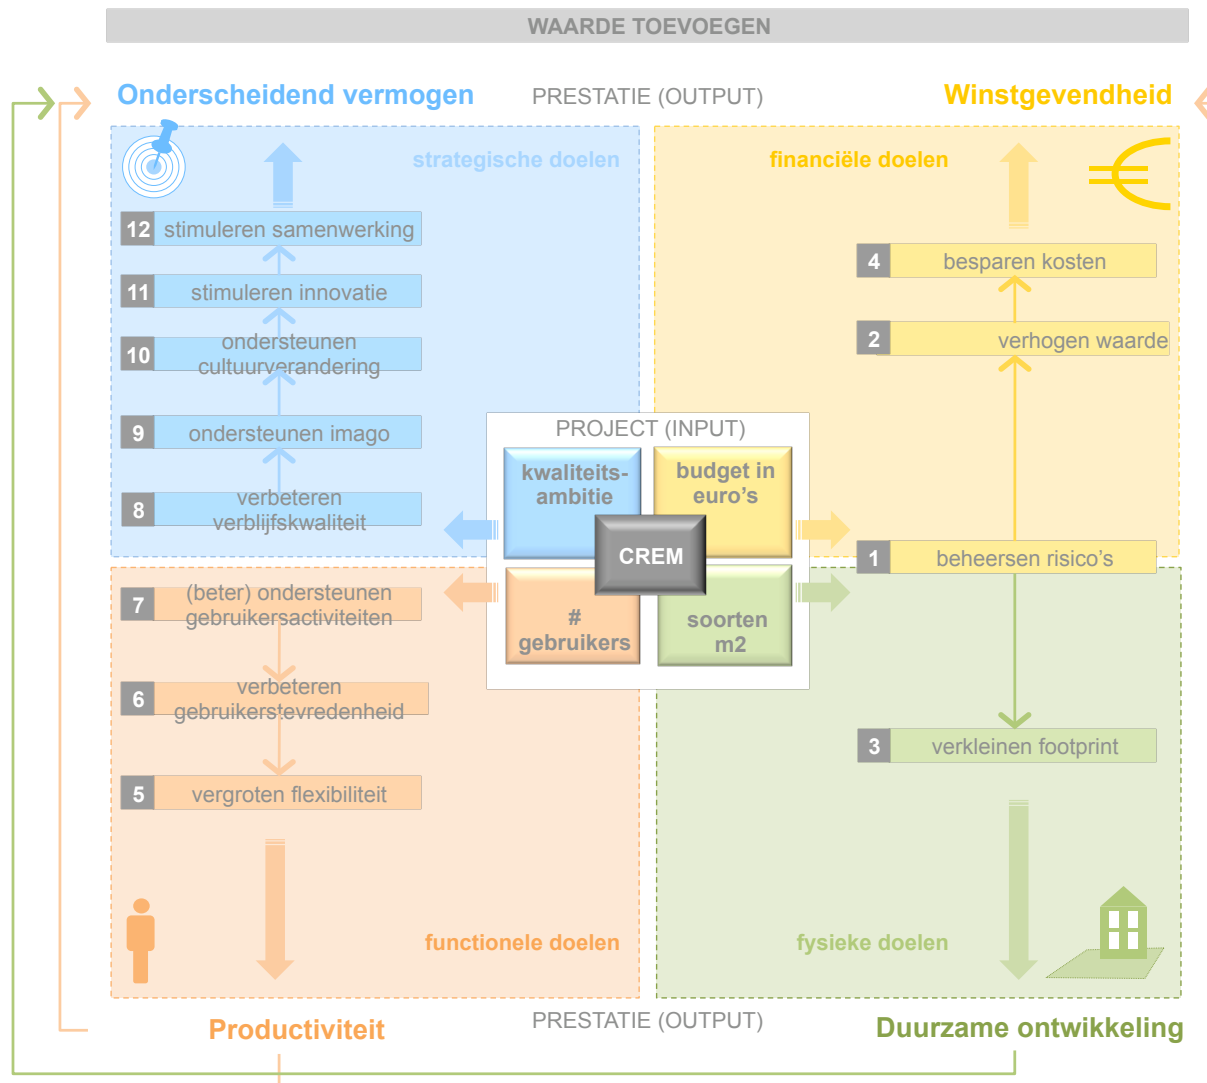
WAARDE TOEVOEGEN

Onderscheidend vermogen PRESTATIE (OUTPUT) Winstgevendheid

strategische doelen

12 stimuleren samenwerking

11 stimuleren innovatie

10 ondersteunen cultuurverandering

9 ondersteunen imago

8 verbeteren verblijfskwaliteit

financiële doelen

4 besparen kosten

2 verhogen waarde

PROJECT (INPUT)

kwaliteits-ambitie

budget in euro's

CREM

# gebruikers

soorten m2

1 beheersen risico's

7 (beter) ondersteunen gebruikersactiviteiten

6 verbeteren gebruikerstevredenheid

5 vergroten flexibiliteit

3 verkleinen footprint

functionele doelen

fysieke doelen

Productiviteit PRESTATIE (OUTPUT) Duurzame ontwikkeling